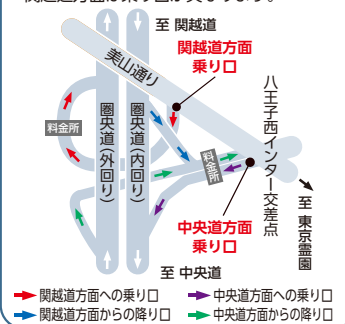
関越道方面の乗り口は人りやすくなります。

至 関越道

美山通り

関越道方面
乗り口

八王子西インター交差点

料金所

圏央道(外回り)

圏央道(内回り)

料金所

至 東京霊園

中央道方面
乗り口

至 中央道

関越道方面への乗り口
関越道方面からの降り口
中央道方面への乗り口
中央道方面からの降り口